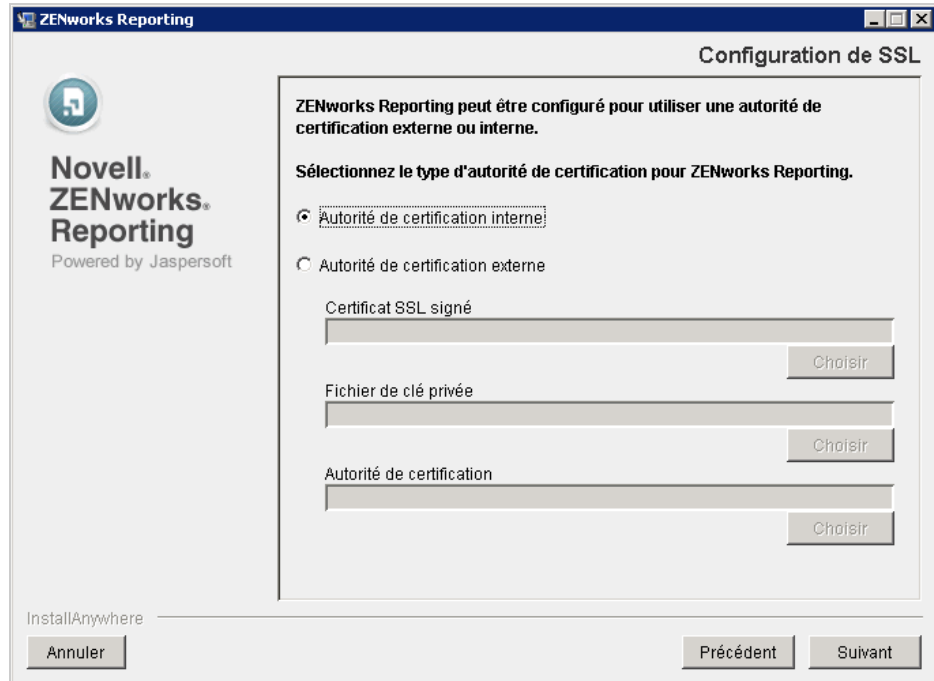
ZENworks Reporting

Configuration de SSL

Novell.
ZENworks.
Reporting
Powered by Jaspersoft

ZENworks Reporting peut être configuré pour utiliser une autorité de certification externe ou interne.

Sélectionnez le type d'autorité de certification pour ZENworks Reporting.

Autorité de certification interne

Autorité de certification externe

Certificat SSL signé

Choisir

Fichier de clé privée

Choisir

Autorité de certification

Choisir

InstallAnywhere

Annuler

Précédent

Suivant